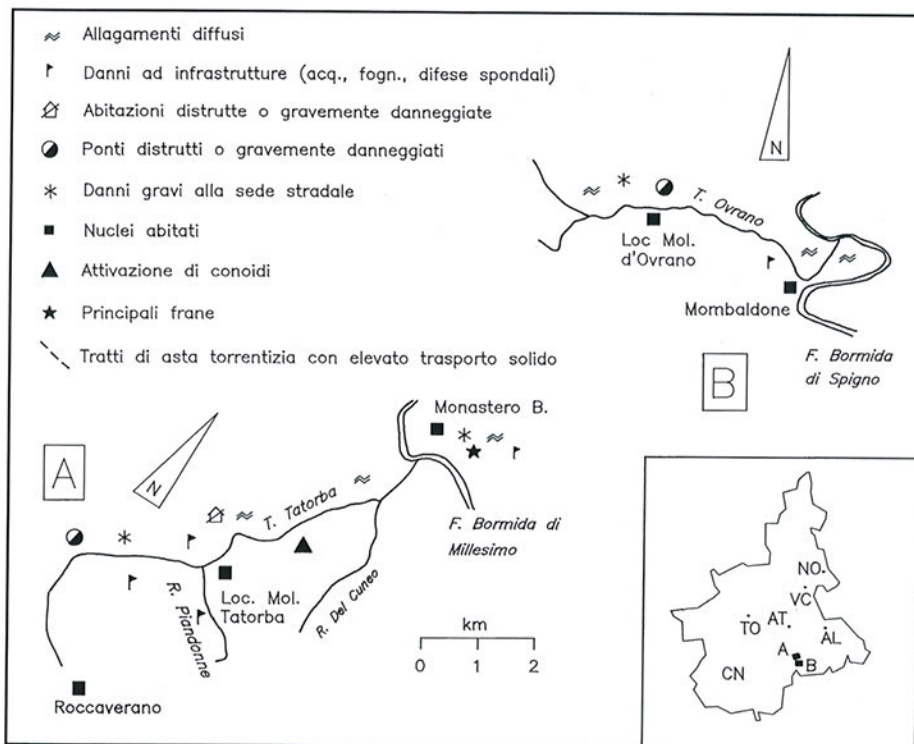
≈ Allagamenti diffusi

Danni ad infrastrutture (acq., fogn., difese spondali)

Abitazioni distrutte o gravemente danneggiate

Ponti distrutti o gravemente danneggiati

* Danni gravi alla sede stradale

■ Nuclei abitati

▲ Attivazione di conoidi

★ Principali frane

Tratti di asta torrentizia con elevato trasporto solido

N

T. Ovrano

Loc Mol. d'Ovrano

Mombaldone

F. Bormida di Spigno

B

Monastero B.

A

N

T. Tatorba

F. Bormida di Millesimo

R. Piandonne

Loc. Mol. Tatorba

R. Del Cuneo

km

0 1 2

Roccaverano

NO.

VC.

TO

AT.

AL.

A

B

CN